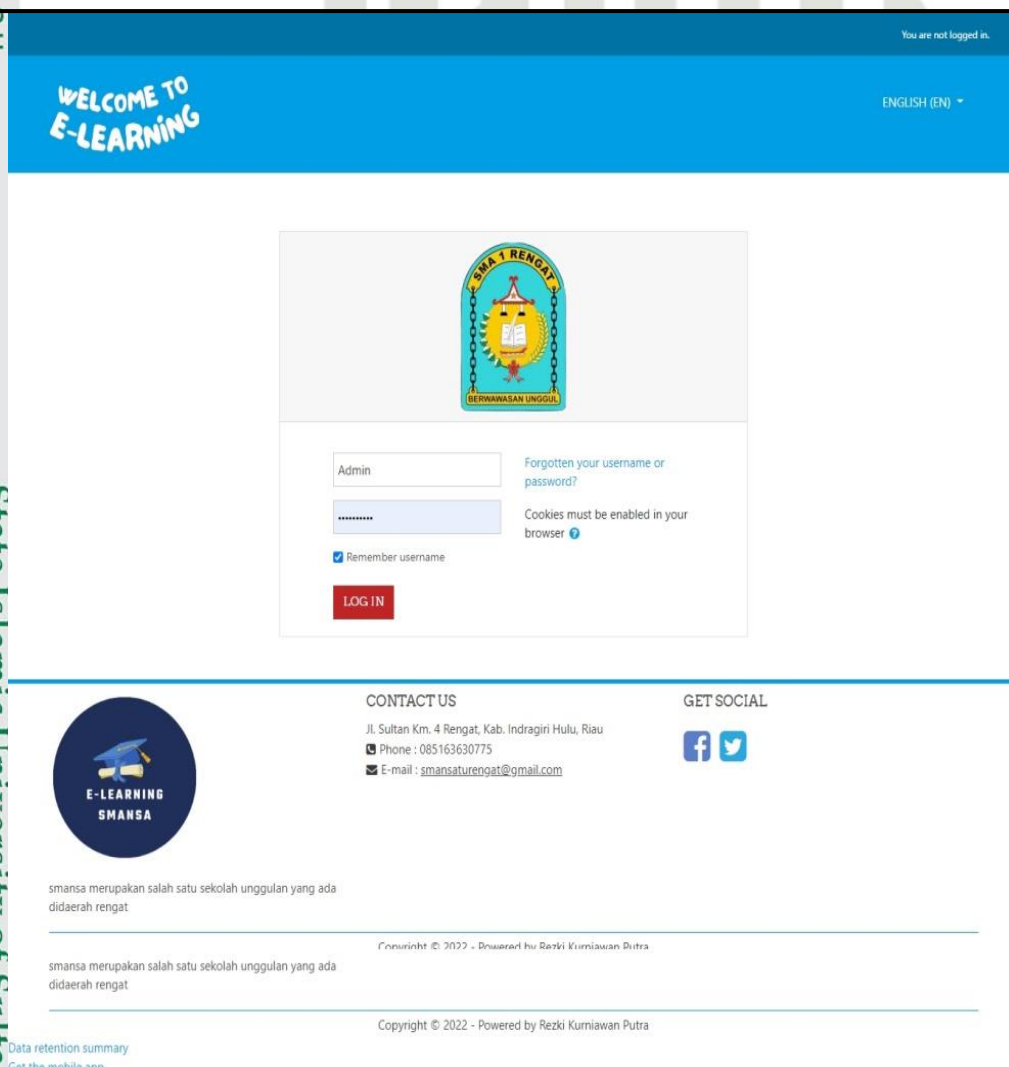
You are not logged in.

WELCOME TO E-LEARNING

ENGLISH (EN)

SMA 1 RENGAT

BERWAWASAN UNGGUL

Admin

••••••••••

Remember username

LOG IN

Forgotten your username or password?

Cookies must be enabled in your browser

E-LEARNING SMANSA

CONTACT US

Jl. Sultan Km. 4 Rengat, Kab. Indragiri Hulu, Riau

Phone : 085163630775

E-mail : smansaturengat@gmail.com

GET SOCIAL

smansa merupakan salah satu sekolah unggulan yang ada didaerah rengat

Copyright © 2022 - Powered by Rezki Kurniawan Putra

smansa merupakan salah satu sekolah unggulan yang ada didaerah rengat

Copyright © 2022 - Powered by Rezki Kurniawan Putra

Data retention summary

Get the mobile app